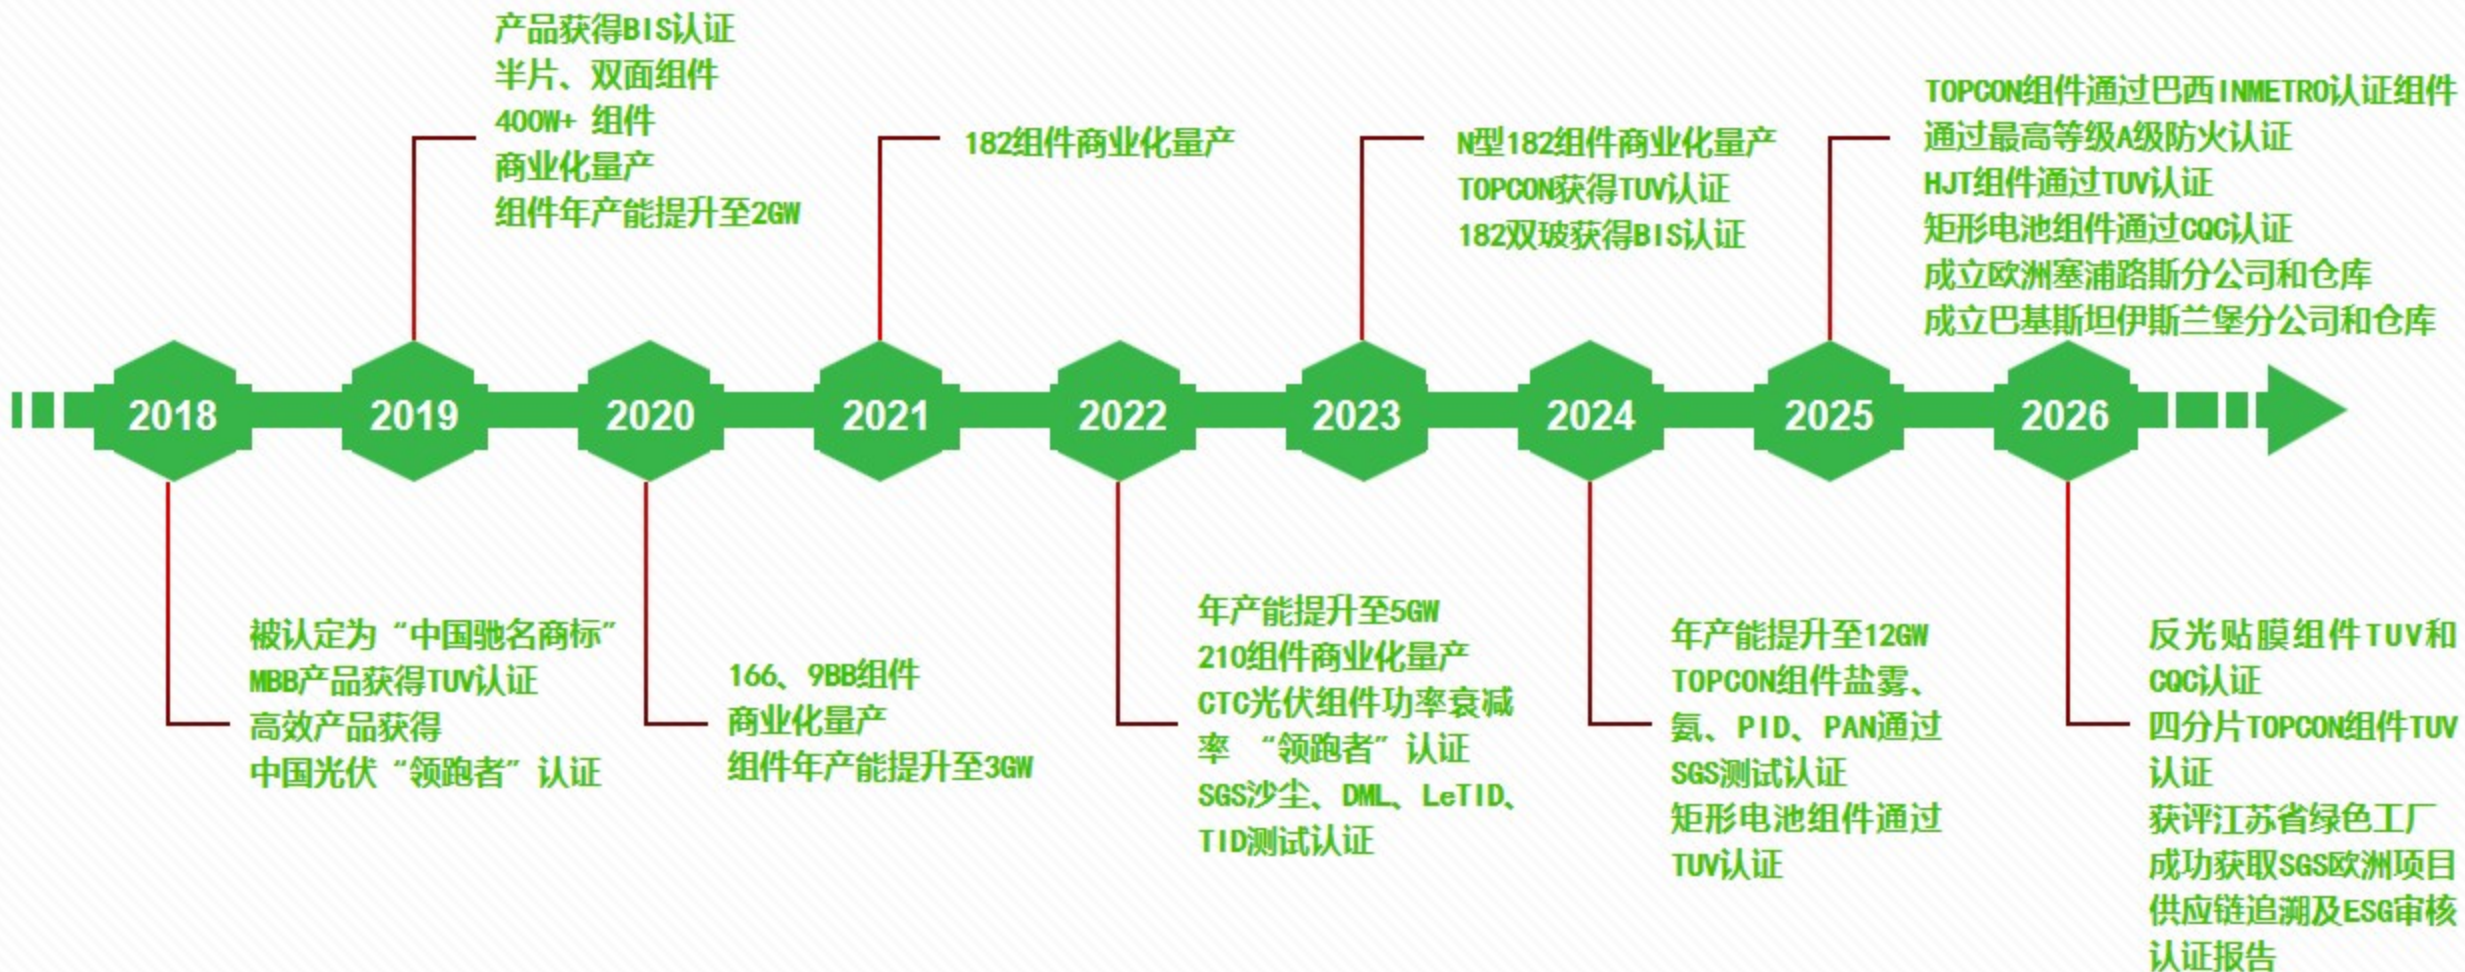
2018
被认定为“中国驰名商标”
MBB产品获得TUV认证
高效产品获得
中国光伏“领跑者”认证

2019
产品获得BIS认证
半片、双面组件
400W+ 组件
商业化量产
组件年产能提升至2GW

2020
166、9BB组件
商业化量产
组件年产能提升至3GW

2021
182组件商业化量产

2022
年产能提升至5GW
210组件商业化量产
CTC光伏组件功率衰减率 “领跑者”认证
SGS沙尘、DML、LeTID、TID测试认证

2023
N型182组件商业化量产
TOPCON获得TUV认证
182双玻获得BIS认证

2024
年产能提升至12GW
TOPCON组件盐雾、氨、PID、PAN通过SGS测试认证
矩形电池组件通过TUV认证

2025
TOPCON组件通过巴西INMETRO认证组件
通过最高等级A级防火认证
HJT组件通过TUV认证
矩形电池组件通过CQC认证
成立欧洲塞浦路斯分公司和仓库
成立巴基斯坦伊斯兰堡分公司和仓库

2026
反光贴膜组件TUV和CQC认证
四分片TOPCON组件TUV认证
获评江苏省绿色工厂
成功获取SGS欧洲项目供应链追溯及ESG审核认证报告